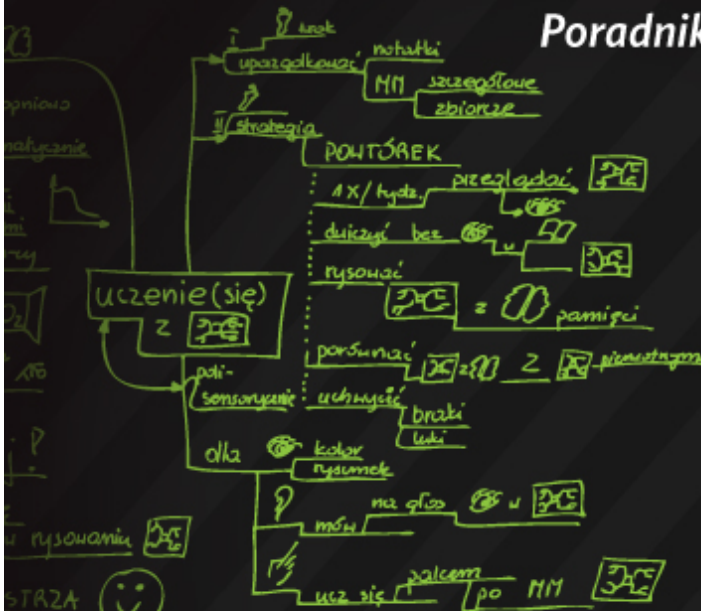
Poradnik

I krok
uporządkować
notatki
MM
szczegółowe
zbiorcze

II strategia
POWTÓREK
1X/tydz.
przeglądać
ćwiczyć bez
w
rysować
z
pamięci
porównać
z
Z
pierwotnym
uchwycić
braki
luki

uczenie (się)
z

poli-
sensoryczne

dla
kolor
rysunek
mów
na głos
w
ucz się
palcem
po
MM

pniowo
matycznie
w rysowaniu
STRZA